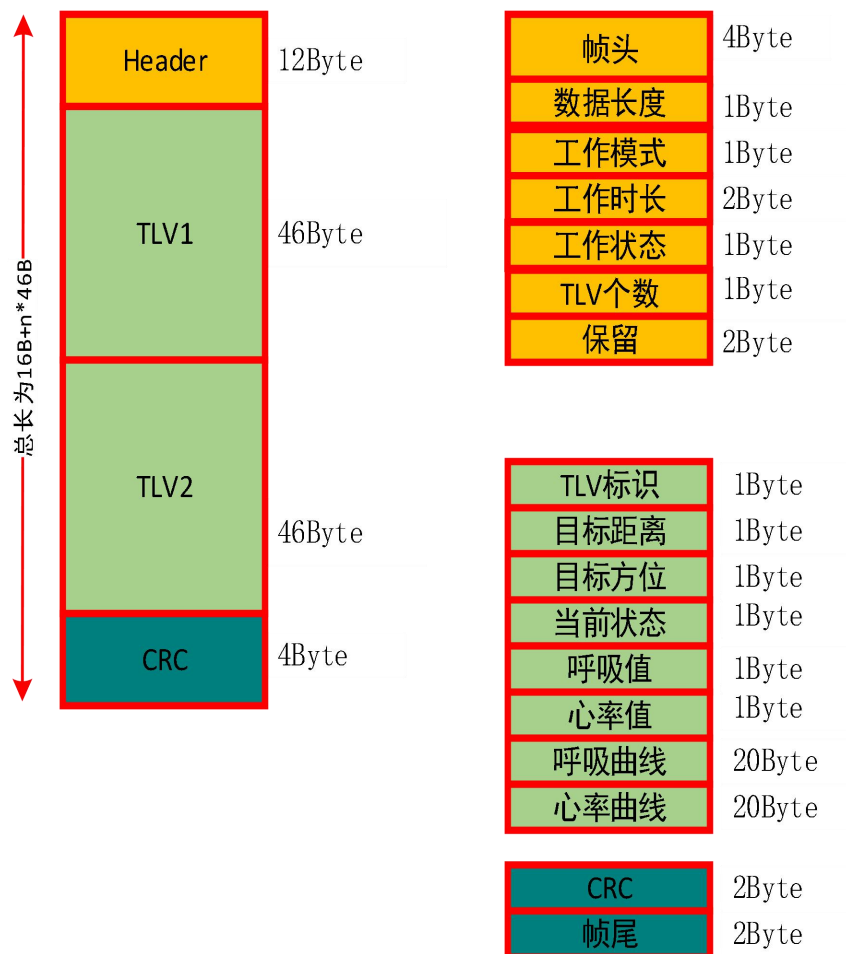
总长为16B+n*46B

Header 12Byte

TLV1 46Byte

TLV2 46Byte

CRC 4Byte

帧头 4Byte
数据长度 1Byte
工作模式 1Byte
工作时长 2Byte
工作状态 1Byte
TLV个数 1Byte
保留 2Byte

TLV标识 1Byte
目标距离 1Byte
目标方位 1Byte
当前状态 1Byte
呼吸值 1Byte
心率值 1Byte
呼吸曲线 20Byte
心率曲线 20Byte

CRC 2Byte
帧尾 2Byte